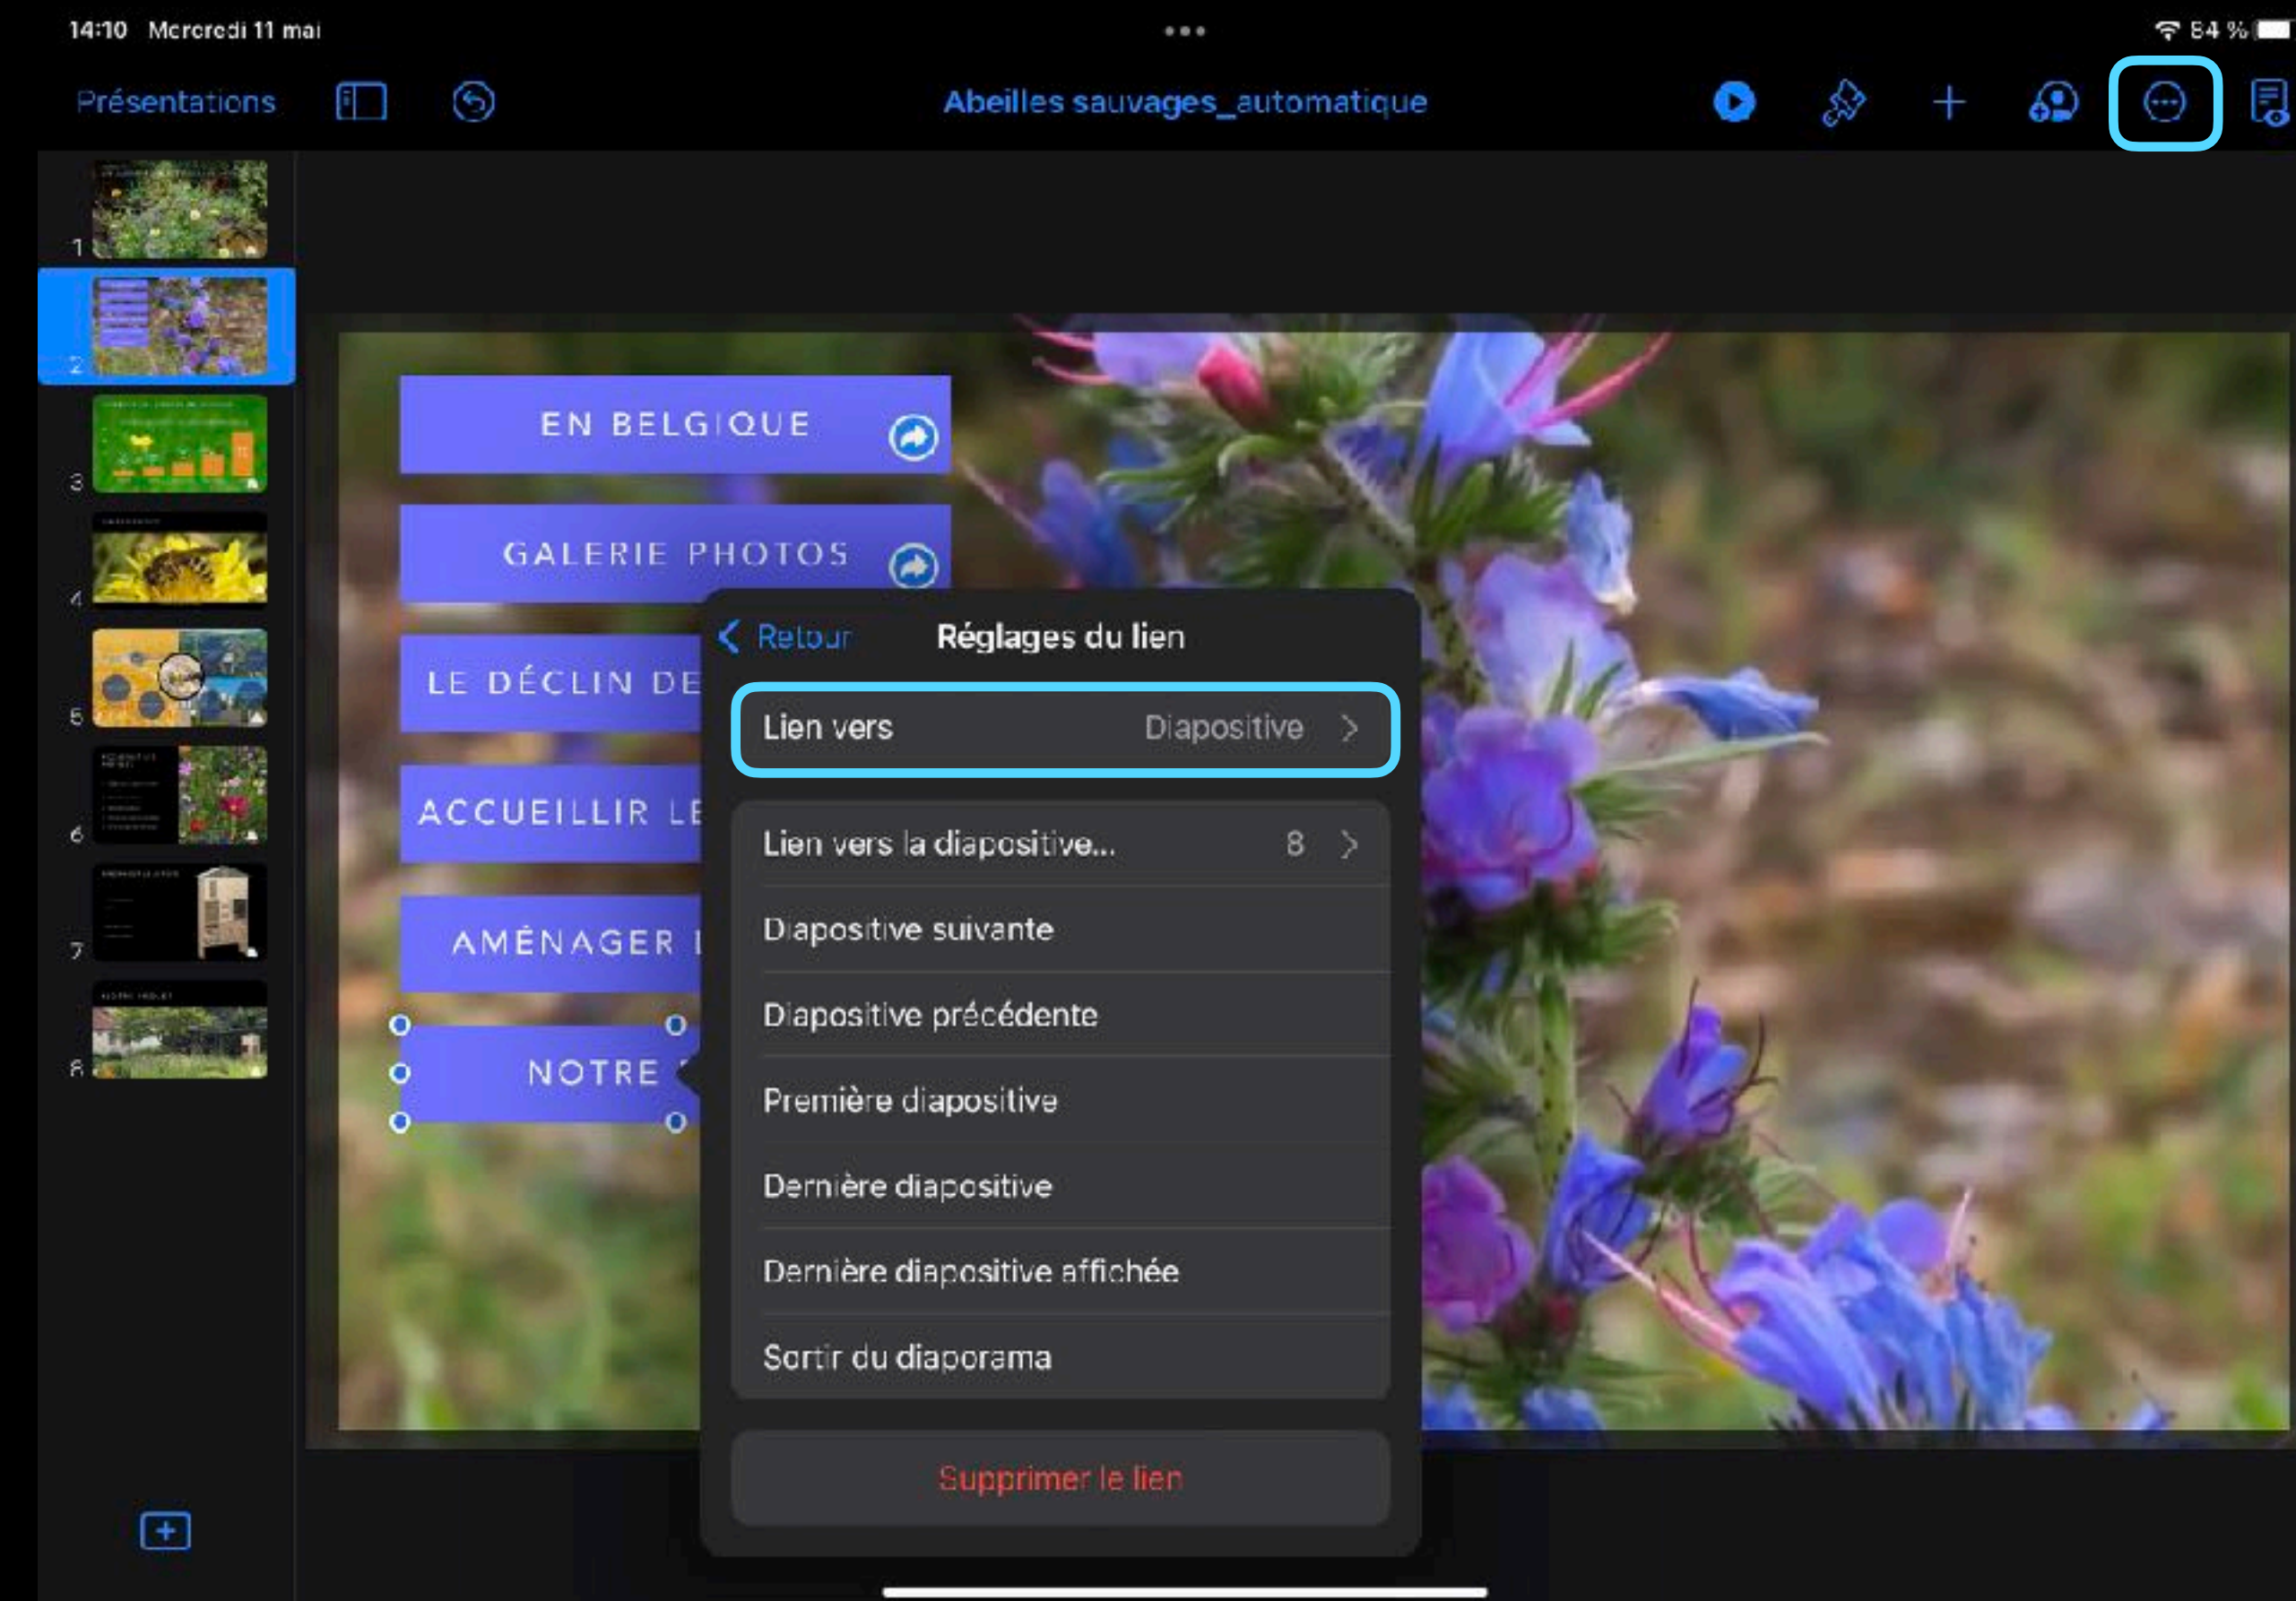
14:10 Mercredi 11 mai

84 %

Présentations

Abeilles sauvages_automatique

1
2
3
4
5
6
7
8

EN BELGIQUE

GALERIE PHOTOS

LE DÉCLIN DE

ACCUEILLIR LE

AMÉNAGER

NOTRE

Retour Réglages du lien

Lien vers Diapositive

Lien vers la diapositive... 8

Diapositive suivante

Diapositive précédente

Première diapositive

Dernière diapositive

Dernière diapositive affichée

Sortir du diaporama

Supprimer le lien